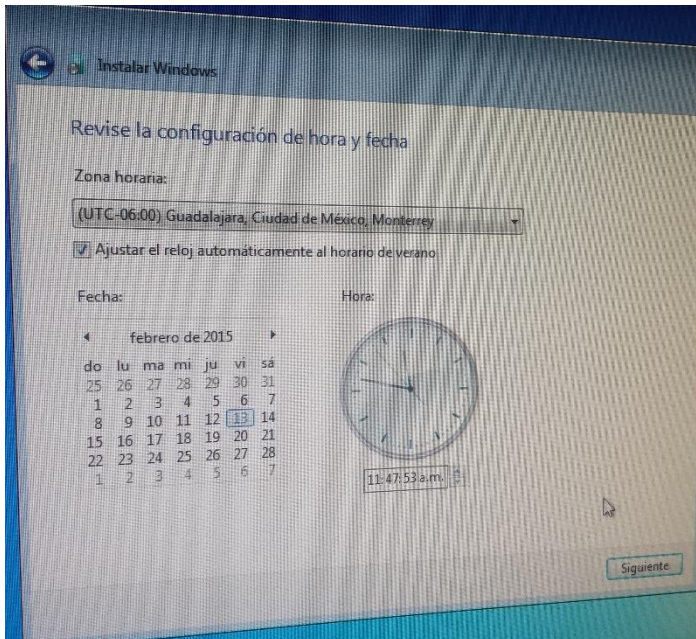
Instalar Windows

Revise la configuración de hora y fecha

Zona horaria:

(UTC-06:00) Guadalajara, Ciudad de México, Monterrey

Ajustar el reloj automáticamente al horario de verano

Fecha:

febrero de 2015

| do | lu | ma | mi | ju | vi | sá |
|---|---|---|---|---|---|---|
| 25 | 26 | 27 | 28 | 29 | 30 | 31 |
| 1 | 2 | 3 | 4 | 5 | 6 | 7 |
| 8 | 9 | 10 | 11 | 12 | 13 | 14 |
| 15 | 16 | 17 | 18 | 19 | 20 | 21 |
| 22 | 23 | 24 | 25 | 26 | 27 | 28 |
| 1 | 2 | 3 | 4 | 5 | 6 | 7 |

Hora:

11:47:53 a.m.

Siguiente